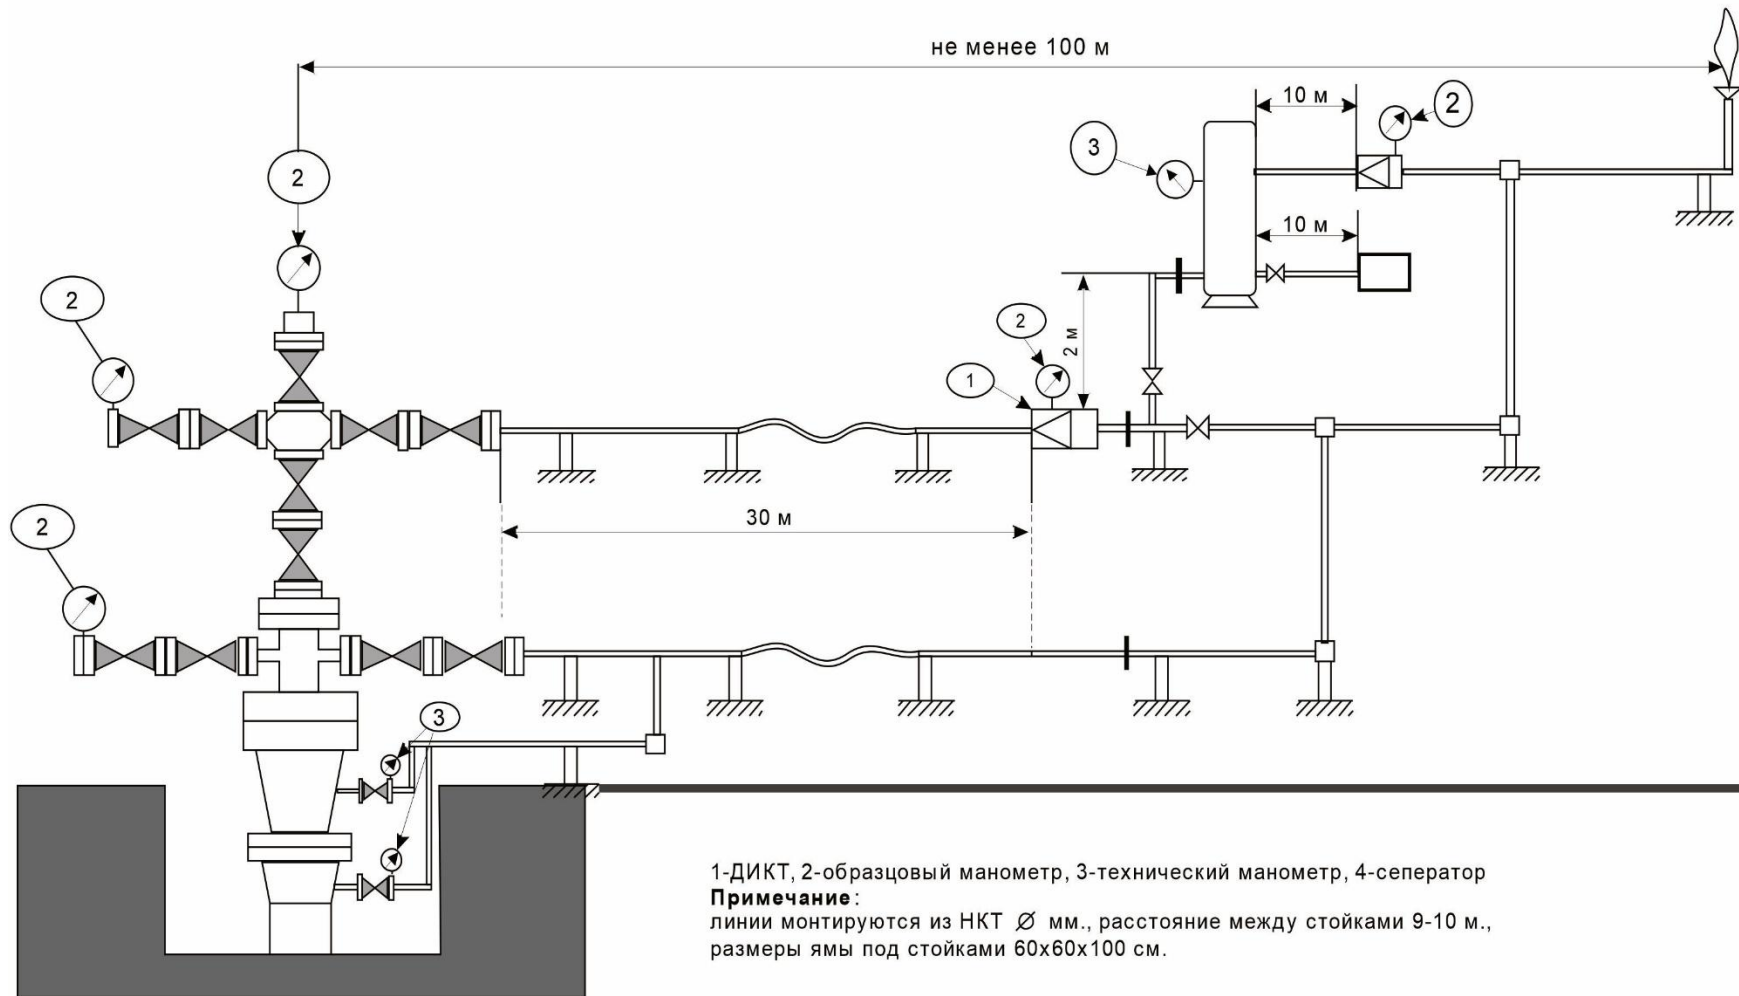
не менее 100 м

10 м

2

3

10 м

2

2

2 м

2

1

2

30 м

2

3

1-ДИКТ, 2-образцовый манометр, 3-технический манометр, 4-сеператор
**Примечание**:
линии монтируются из НКТ $\varnothing$ мм., расстояние между стойками 9-10 м., размеры ямы под стойками 60х60х100 см.